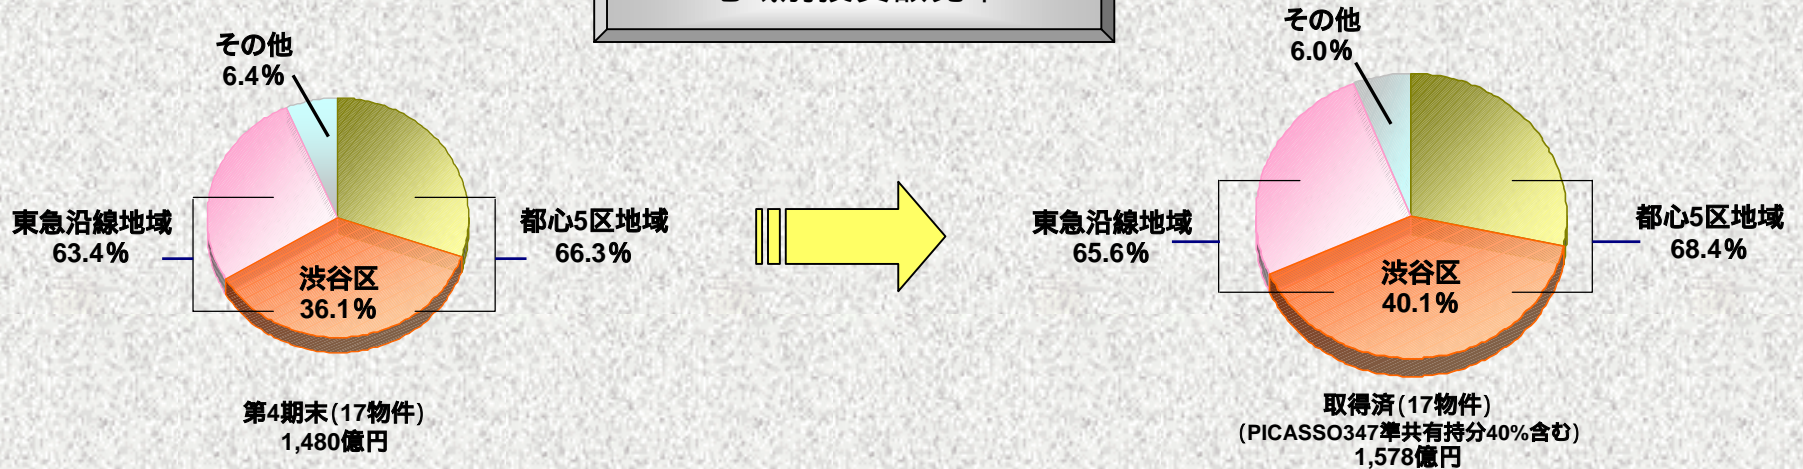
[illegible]

その他
6.4%

東急沿線地域
63.4%

都心5区地域
66.3%

渋谷区
36.1%

第4期末(17物件)
1,480億円

その他
6.0%

東急沿線地域
65.6%

都心5区地域
68.4%

渋谷区
40.1%

取得済(17物件)
(PICASSO347準共有持分40%含む)
1,578億円